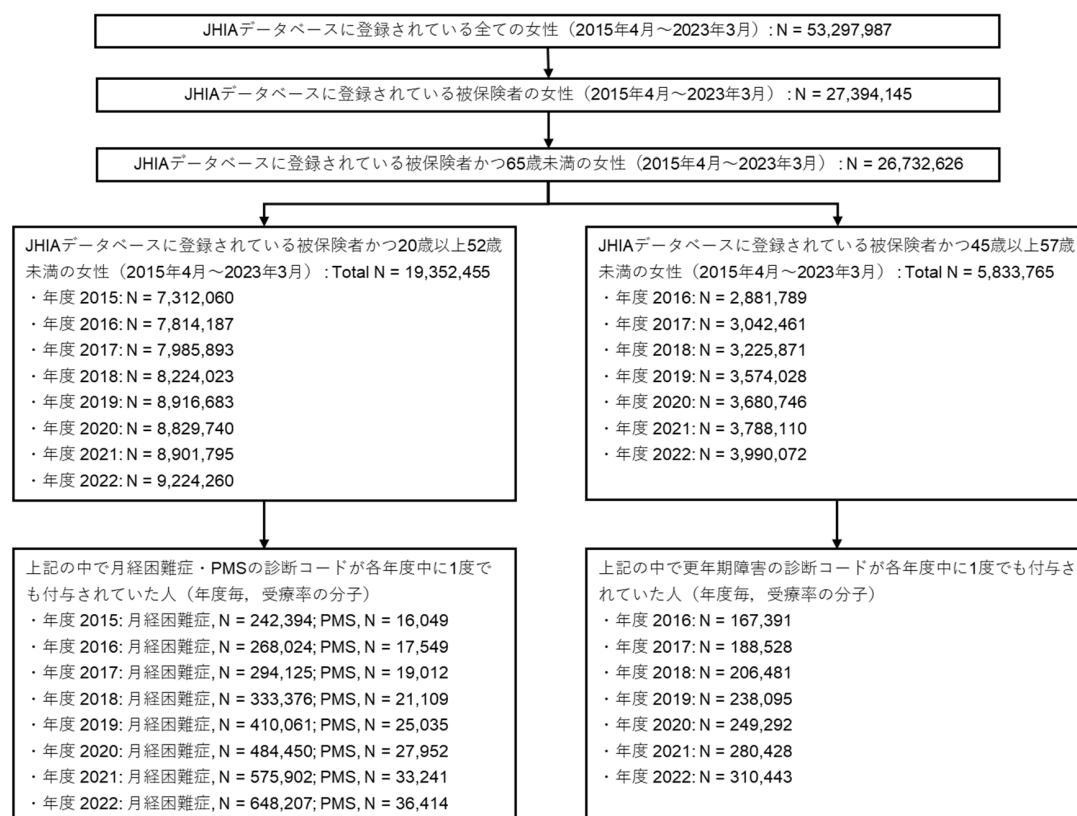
JHIAデータベースに登録されている全ての女性（2015年4月～2023年3月）: N = 53,297,987

JHIAデータベースに登録されている被保険者の女性（2015年4月～2023年3月）: N = 27,394,145

JHIAデータベースに登録されている被保険者かつ65歳未満の女性（2015年4月～2023年3月）: N = 26,732,626

JHIAデータベースに登録されている被保険者かつ20歳以上52歳未満の女性（2015年4月～2023年3月）: Total N = 19,352,455
・年度 2015: N = 7,312,060
・年度 2016: N = 7,814,187
・年度 2017: N = 7,985,893
・年度 2018: N = 8,224,023
・年度 2019: N = 8,916,683
・年度 2020: N = 8,829,740
・年度 2021: N = 8,901,795
・年度 2022: N = 9,224,260

上記の中で月経困難症・PMSの診断コードが各年度中に1度でも付与されていた人（年度毎，受療率の分子）
・年度 2015: 月経困難症, N = 242,394; PMS, N = 16,049
・年度 2016: 月経困難症, N = 268,024; PMS, N = 17,549
・年度 2017: 月経困難症, N = 294,125; PMS, N = 19,012
・年度 2018: 月経困難症, N = 333,376; PMS, N = 21,109
・年度 2019: 月経困難症, N = 410,061; PMS, N = 25,035
・年度 2020: 月経困難症, N = 484,450; PMS, N = 27,952
・年度 2021: 月経困難症, N = 575,902; PMS, N = 33,241
・年度 2022: 月経困難症, N = 648,207; PMS, N = 36,414

JHIAデータベースに登録されている被保険者かつ45歳以上57歳未満の女性（2015年4月～2023年3月）: Total N = 5,833,765
・年度 2016: N = 2,881,789
・年度 2017: N = 3,042,461
・年度 2018: N = 3,225,871
・年度 2019: N = 3,574,028
・年度 2020: N = 3,680,746
・年度 2021: N = 3,788,110
・年度 2022: N = 3,990,072

上記の中で更年期障害の診断コードが各年度中に1度でも付与されていた人（年度毎，受療率の分子）
・年度 2016: N = 167,391
・年度 2017: N = 188,528
・年度 2018: N = 206,481
・年度 2019: N = 238,095
・年度 2020: N = 249,292
・年度 2021: N = 280,428
・年度 2022: N = 310,443